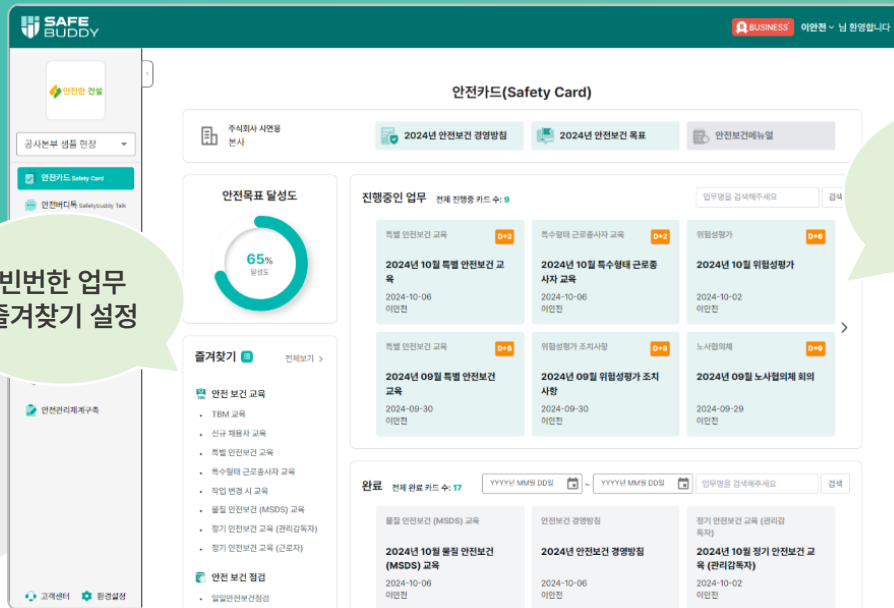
SAFE BUDDY

BUSINESS 이안전 님 환영합니다

안전한 건설

공사본부 샘플 현장

안전카드 Safety Card

안전버디톡 Safetybuddy Talk

빈번한 업무 즐겨찾기 설정

안전관리체계구축

고객센터 환경설정

안전카드(Safety Card)

주식회사 서연웅 본사

2024년 안전보건 경영방침

2024년 안전보건 목표

안전보건매뉴얼

안전목표 달성도

65% 달성도

즐겨찾기

전체보기 >

안전 보건 교육

TBM 교육

신규 채용자 교육

특별 안전보건 교육

특수형태 근로종사자 교육

작업 변경 시 교육

물질 안전보건 (MSDS) 교육

정기 안전보건 교육 (관리감독자)

정기 안전보건 교육 (근로자)

안전 보건 점검

일일안전보건점검

진행중인 업무 전체 진행중 카드 수: 9

업무명을 검색해주세요 검색

특별 안전보건 교육 D+2
2024년 10월 특별 안전보건 교육
2024-10-06
이안전

특수형태 근로종사자 교육 D+2
2024년 10월 특수형태 근로종사자 교육
2024-10-06
이안전

위험성평가 D+6
2024년 10월 위험성평가
2024-10-02
이안전

특별 안전보건 교육 D+8
2024년 09월 특별 안전보건 교육
2024-09-30
이안전

위험성평가 조치사항 D+8
2024년 09월 위험성평가 조치사항
2024-09-30
이안전

노사협의체 D+9
2024년 09월 노사협의체 회의
2024-09-29
이안전

완료 전체 완료 카드 수: 17

YYYY년 MM월 DD일 ~ YYYY년 MM월 DD일

업무명을 검색해주세요 검색

물질 안전보건 (MSDS) 교육
2024년 10월 물질 안전보건 (MSDS) 교육
2024-10-06
이안전

안전보건 경영방침
2024년 안전보건 경영방침
2024-10-06
이안전

정기 안전보건 교육 (관리감독자)
2024년 10월 정기 안전보건 교육 (관리감독자)
2024-10-02
이안전